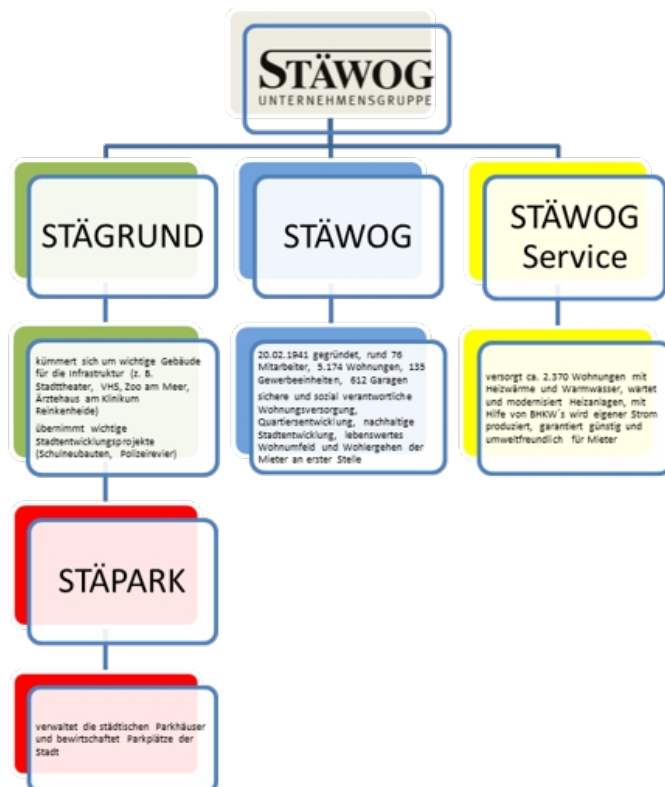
STÄWOG
UNTERNEHMENSGRUPPE

STÄGRUND

kümmert sich um wichtige Gebäude für die Infrastruktur (z. B. Stadttheater, VHS, Zoo am Meer, Ärztehaus am Klinikum Reinkenheide)

übernimmt wichtige Stadtentwicklungsprojekte (Schulneubauten, Polizeirevier)

STÄPARK

verwaltet die städtischen Parkhäuser und bewirtschaftet Parkplätze der Stadt

STÄWOG

20.02.1941 gegründet, rund 76 Mitarbeiter, 5.174 Wohnungen, 135 Gewerbeeinheiten, 612 Garagen

sichere und sozial verantwortliche Wohnungsversorgung, Quartiersentwicklung, nachhaltige Stadtentwicklung, lebenswertes Wohnumfeld und Wohlergehen der Mieter an erster Stelle

STÄWOG Service

versorgt ca. 2.370 Wohnungen mit Heizwärme und Warmwasser, wartet und modernisiert Heizanlagen, mit Hilfe von BHKW´s wird eigener Strom produziert, garantiert günstig und umweltfreundlich für Mieter